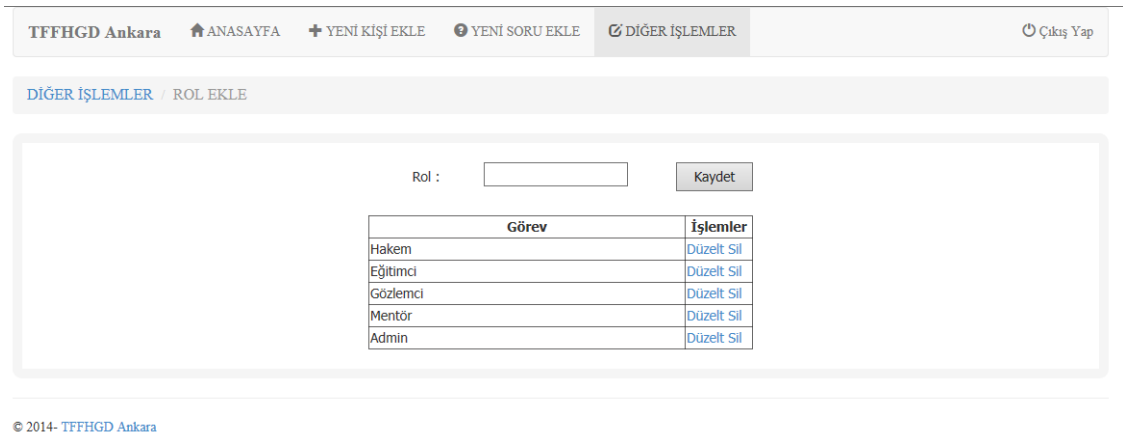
TFFHGD Ankara ANASAYFA YENİ KİŞİ EKLE YENİ SORU EKLE DİĞER İŞLEMLER Çıkış Yap

DİĞER İŞLEMLER / ROL EKLE

Rol : Kaydet

| Görev | İşlemler |
|---|---|
| Hakem | Düzelt Sil |
| Eğitimci | Düzelt Sil |
| Gözlemci | Düzelt Sil |
| Mentör | Düzelt Sil |
| Admin | Düzelt Sil |

© 2014- TFFHGD Ankara